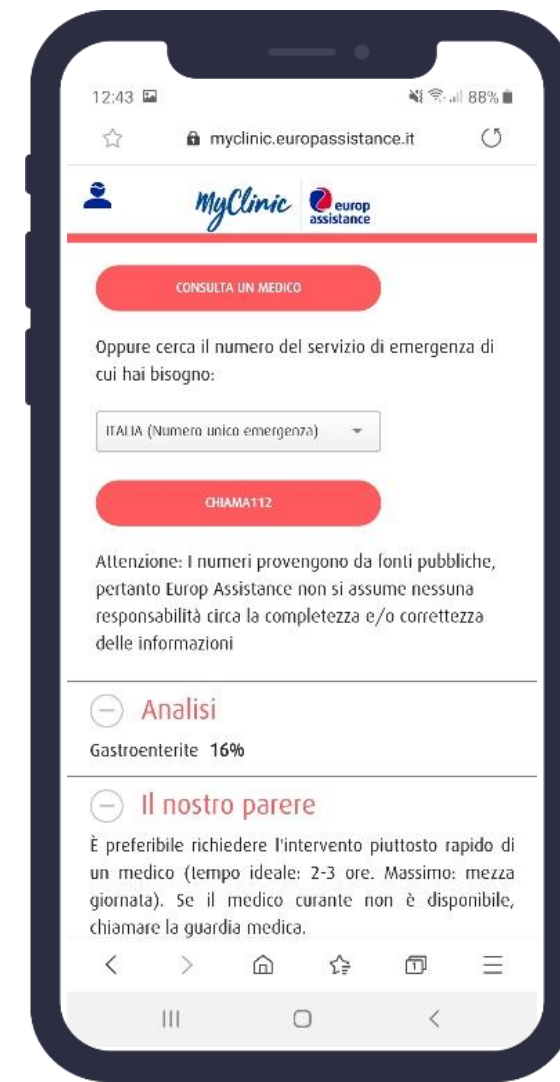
12:43 88%

myclinic.europassistance.it

MyClinic europ assistance

CONSULTA UN MEDICO

Oppure cerca il numero del servizio di emergenza di cui hai bisogno:

ITALIA (Numero unico emergenza)

CHIAMA112

Attenzione: I numeri provengono da fonti pubbliche, pertanto Europ Assistance non si assume nessuna responsabilità circa la completezza e/o correttezza delle informazioni

Analisi

Gastroenterite 16%

Il nostro parere

È preferibile richiedere l'intervento piuttosto rapido di un medico (tempo ideale: 2-3 ore. Massimo: mezza giornata). Se il medico curante non è disponibile, chiamare la guardia medica.

1